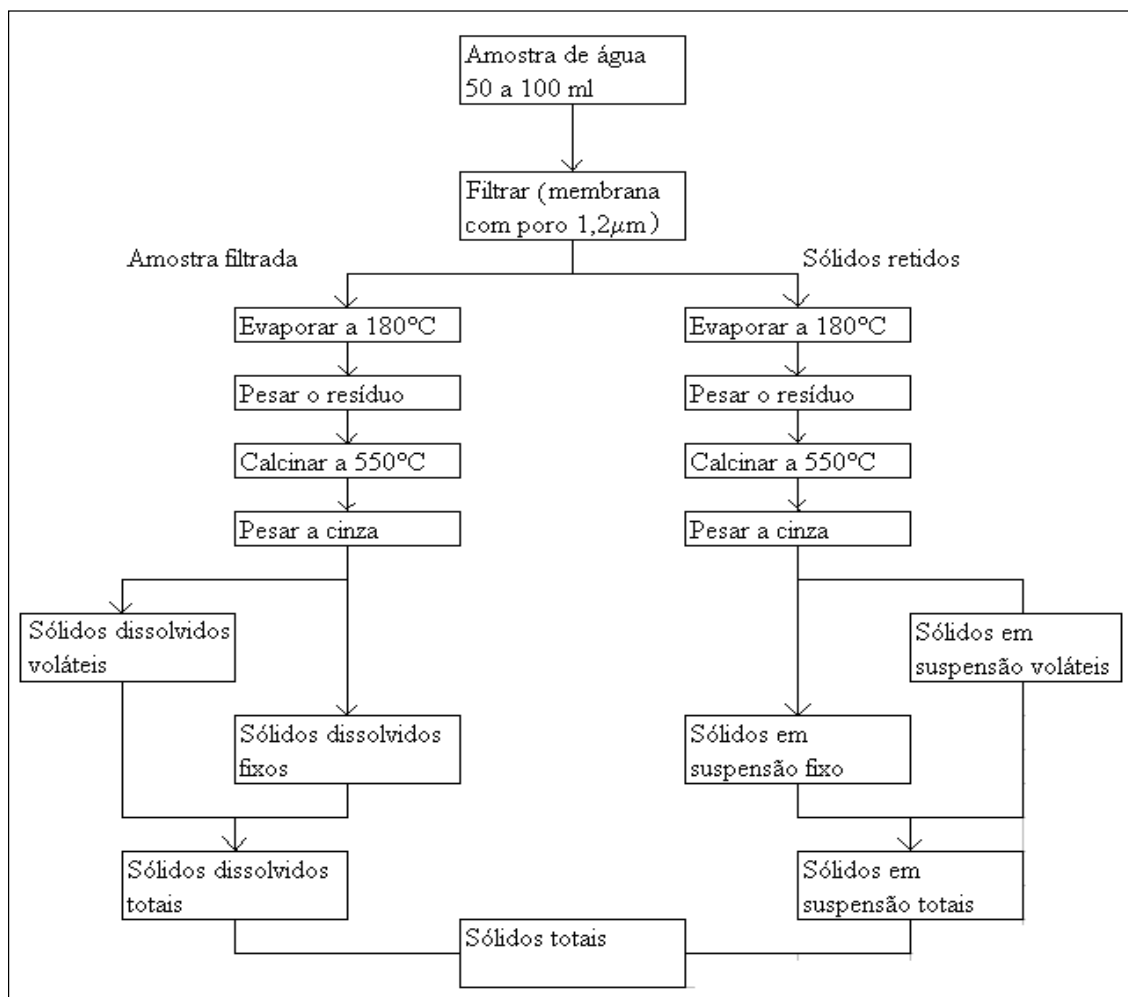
Amostra de água 50 a 100 ml

Filtrar (membrana com poro 1,2$\mu m$)

Amostra filtrada

Sólidos retidos

Evaporar a 180ºC

Pesar o resíduo

Calcinar a 550ºC

Pesar a cinza

Sólidos dissolvidos voláteis

Sólidos dissolvidos fixos

Sólidos dissolvidos totais

Evaporar a 180ºC

Pesar o resíduo

Calcinar a 550ºC

Pesar a cinza

Sólidos em suspensão voláteis

Sólidos em suspensão fixo

Sólidos em suspensão totais

Sólidos totais